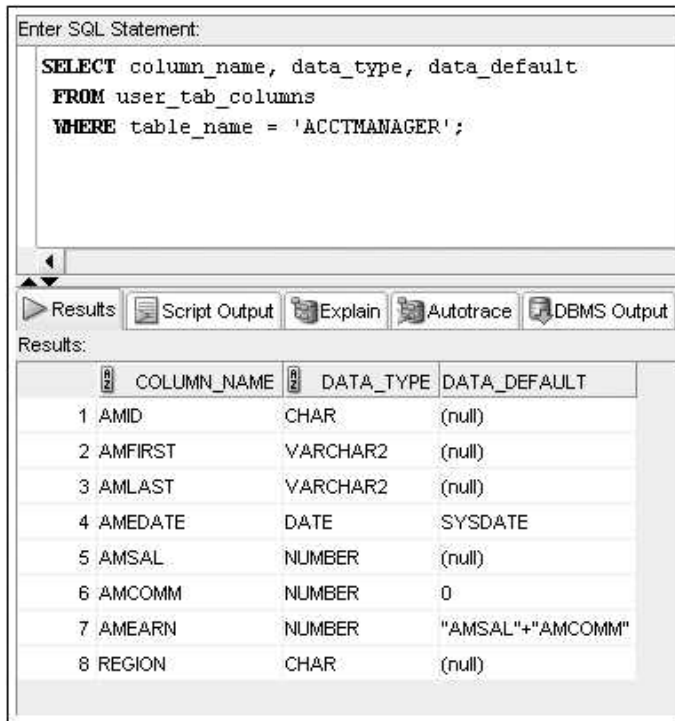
Enter SQL Statement:

SELECT column_name, data_type, data_default
FROM user_tab_columns
WHERE table_name = 'ACCTMANAGER';

Results | Script Output | Explain | Autotrace | DBMS Output

Results:

| | COLUMN_NAME | DATA_TYPE | DATA_DEFAULT |
|---|---|---|---|
| 1 | AMID | CHAR | (null) |
| 2 | AMFIRST | VARCHAR2 | (null) |
| 3 | AMLAST | VARCHAR2 | (null) |
| 4 | AMEDATE | DATE | SYSDATE |
| 5 | AMSAL | NUMBER | (null) |
| 6 | AMCOMM | NUMBER | 0 |
| 7 | AMEARN | NUMBER | "AMSAL"+"AMCOMM" |
| 8 | REGION | CHAR | (null) |